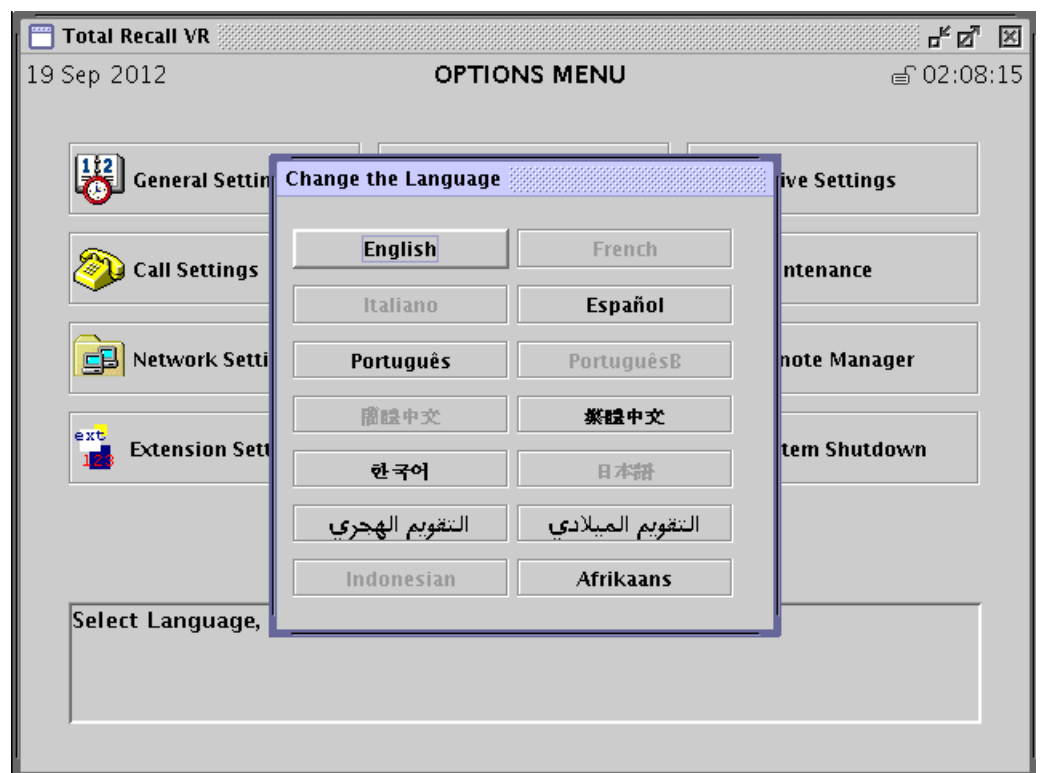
Total Recall VR

19 Sep 2012

OPTIONS MENU

02:08:15

General Settin

ive Settings

Call Settings

ntenance

Network Setti

note Manager

ext 123

Extension Sett

tem Shutdown

Select Language,

Change the Language

English

French

Italiano

Español

Português

PortuguêsB

簡體中文

繁體中文

한국어

日本語

التقويم الهجري

التقويم الميلادي

Indonesian

Afrikaans